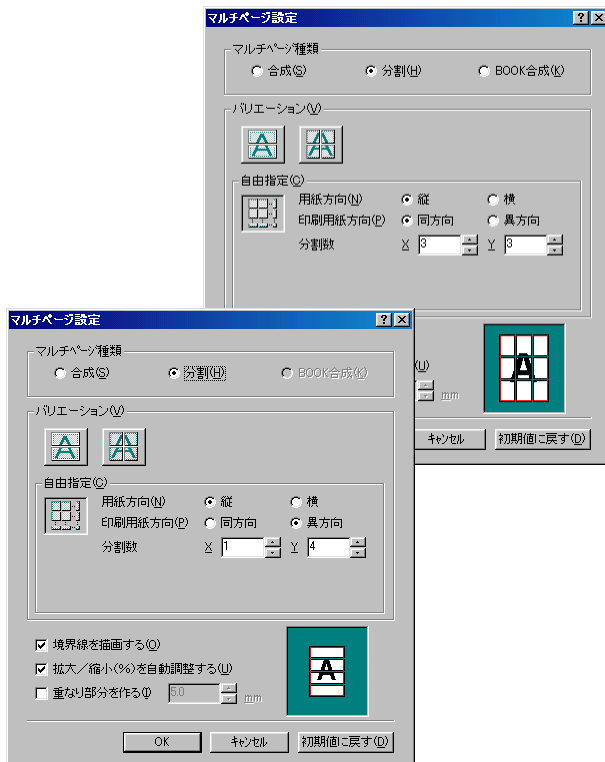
マルチページ設定

マルチページ種類
合成(S)
分割(H)
BOOK合成(K)

バリエーション(V)

自由指定(C)
用紙方向(N)
縦
横
印刷用紙方向(P)
同方向
異方向
分割数
X 3
Y 3

(U)
mm
キャンセル
初期値に戻す(D)

マルチページ設定

マルチページ種類
合成(S)
分割(H)
BOOK合成(K)

バリエーション(V)

自由指定(C)
用紙方向(N)
縦
横
印刷用紙方向(P)
同方向
異方向
分割数
X 1
Y 4

境界線を描画する(O)
拡大／縮小(%)を自動調整する(U)
重なり部分を作る(I)
5.0
mm

OK
キャンセル
初期値に戻す(D)